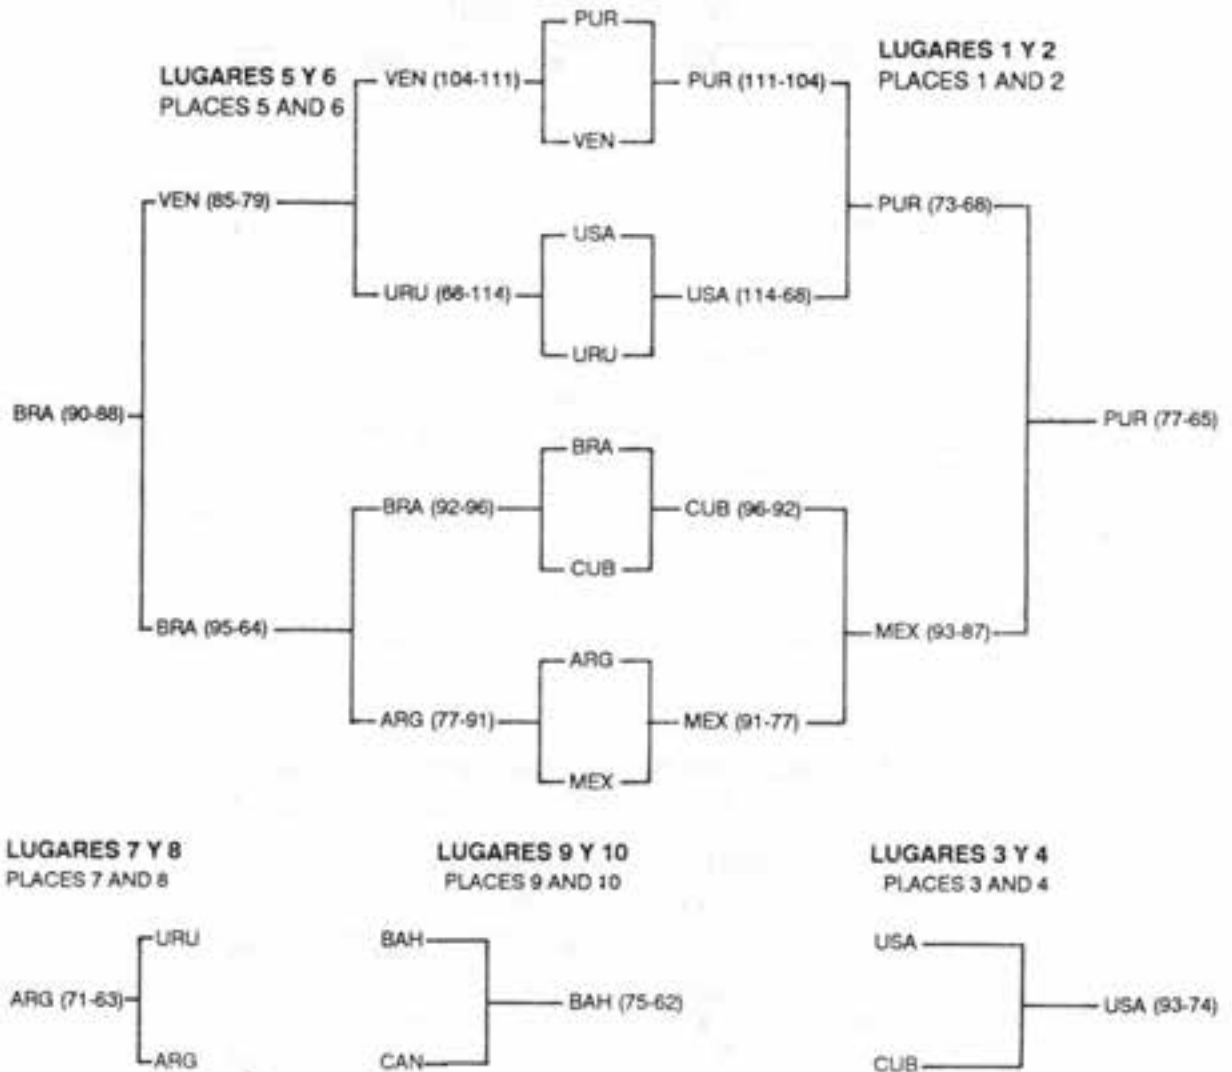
LUGARES 5 Y 6
PLACES 5 AND 6

LUGARES 1 Y 2
PLACES 1 AND 2

PUR
VEN (104-111)
PUR (111-104)
VEN

VEN (85-79)

PUR (73-68)

USA
URU (68-114)
USA (114-68)
URU

BRA (90-88)

PUR (77-65)

BRA
BRA (92-96)
CUB (96-92)
CUB

BRA (95-64)

MEX (93-87)

ARG
ARG (77-91)
MEX (91-77)
MEX

LUGARES 7 Y 8
PLACES 7 AND 8

URU
ARG (71-63)
ARG

LUGARES 9 Y 10
PLACES 9 AND 10

BAH
BAH (75-62)
CAN

LUGARES 3 Y 4
PLACES 3 AND 4

USA
USA (93-74)
CUB